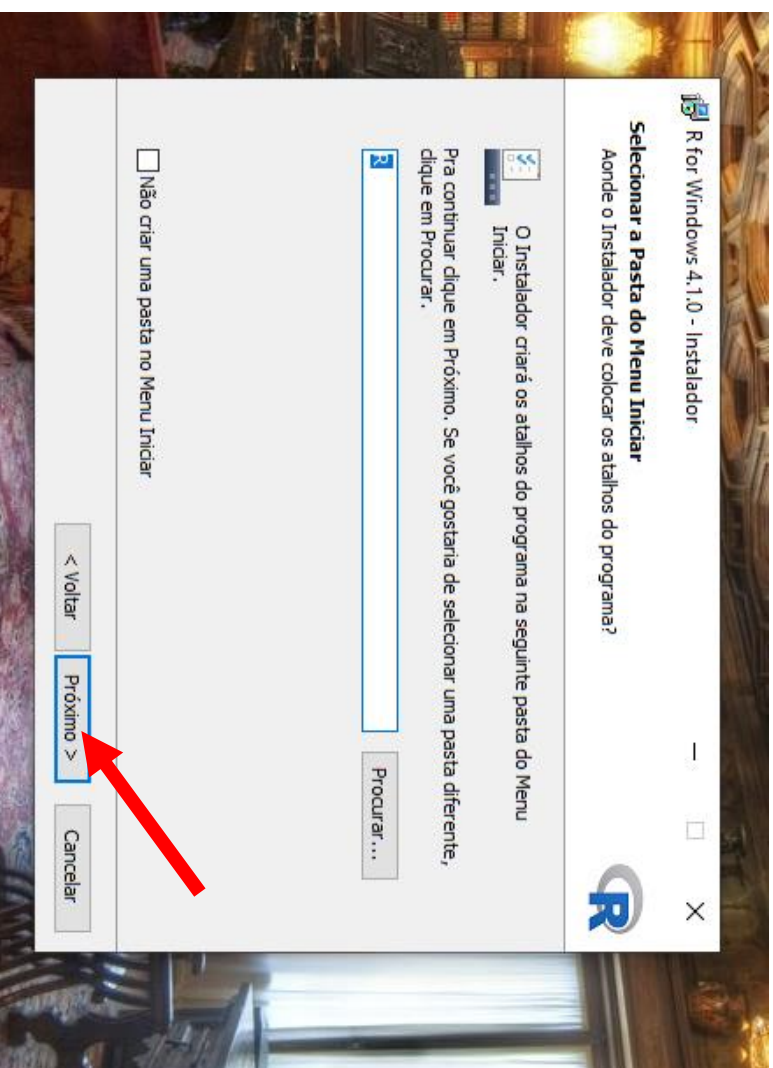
R for Windows 4.1.0 - Instalador

Selecionar a Pasta do Menu Iniciar
Aonde o Instalador deve colocar os atalhos do programa?

R

O Instalador criará os atalhos do programa na seguinte pasta do Menu Iniciar.

Pra continuar clique em Próximo. Se você gostaria de selecionar uma pasta diferente, clique em Procurar.

R

Procurar...

Não criar uma pasta no Menu Iniciar

< Voltar

Próximo >

Cancelar